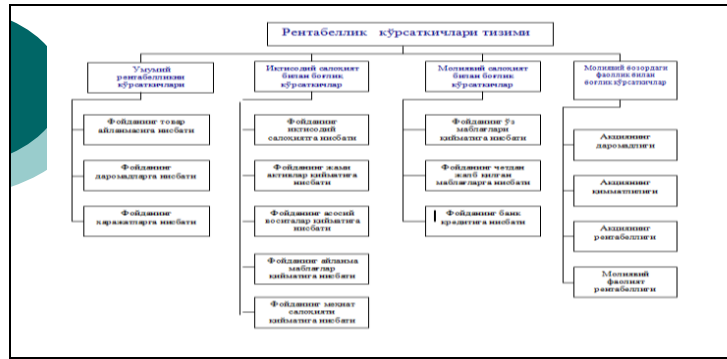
Рентабеллик кўрсаткичлари тизими

Умумий рентабеллик кўрсаткичлари

Фойданинг товар айланмасига нисбати

Фойданинг даромадларга нисбати

Фойданинг харажатларга нисбати

Иқтисодий салоҳият билан боғлиқ кўрсаткичлар

Фойданинг иқтисодий салоҳиятга нисбати

Фойданинг жами активлар қийматига нисбати

Фойданинг асосий воситалар қийматига нисбати

Фойданинг айланма маблағлар қийматига нисбати

Фойданинг меҳнат салоҳияти қийматига нисбати

Молиявий салоҳият билан боғлиқ кўрсаткичлар

Фойданинг ўз маблағлари қийматига нисбати

Фойданинг четдан жалб қилган маблағларга нисбати

Фойданинг банк кредитига нисбати

Молиявий бозордаги фаоллик билан боғлиқ кўрсаткичлар

Акциянинг даромадлиги

Акциянинг қимматлиги

Акциянинг рентабеллиги

Молиявий фаолият рентабеллиги